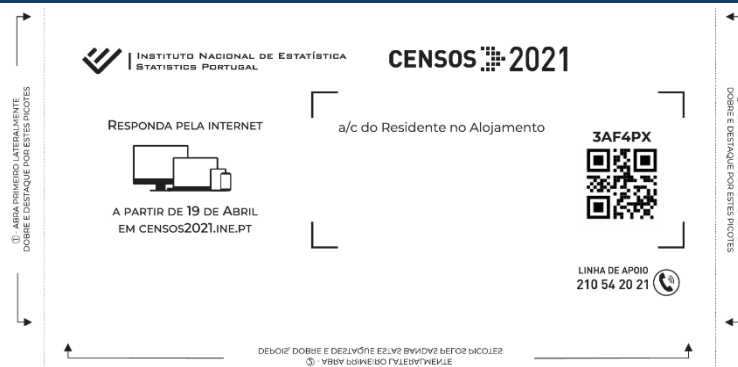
① ABRA PRIMEIRO LATERALMENTE
DOBRE E DESTAQUE POR ESTES PICOTES

INSTITUTO NACIONAL DE ESTATÍSTICA
STATISTICS PORTUGAL

CENSOS 2021

RESPONDA PELA INTERNET

A PARTIR DE 19 DE ABRIL
EM CENSOS2021.INE.PT

a/c do Residente no Alojamento

3AF4PX

LINHA DE APOIO
210 54 20 21

DOBRE E DESTAQUE POR ESTES PICOTES

② - ABRA PRIMEIRO LATERALMENTE
DEPOIS, DOBRE E DESTAQUE ESTAS BANDAS PELOS PICOTES